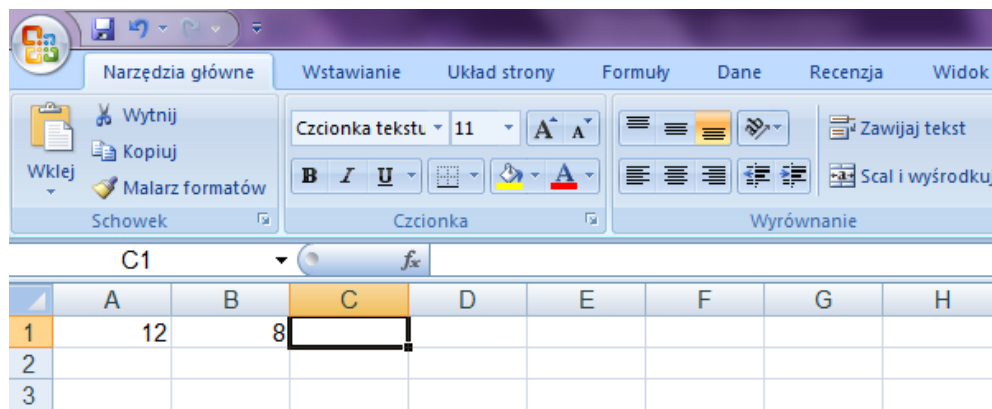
Narzędzia główne Wstawianie Układ strony Formuły Dane Recenzja Widok

Wklej
Wytnij
Kopiuj
Malarz formatów
Schowek

Czcionka tekstu 11
$A^{\hat{}}$ $A^{\check{}}$
B I U
A
Czcionka

Zawijaj tekst
Scal i wyśrodkuj
Wyrównanie

C1 $f_x$

| | A | B | C | D | E | F | G | H |
|---|---|---|---|---|---|---|---|---|
| 1 | 12 | 8 | | | | | | |
| 2 | | | | | | | | |
| 3 | | | | | | | | |